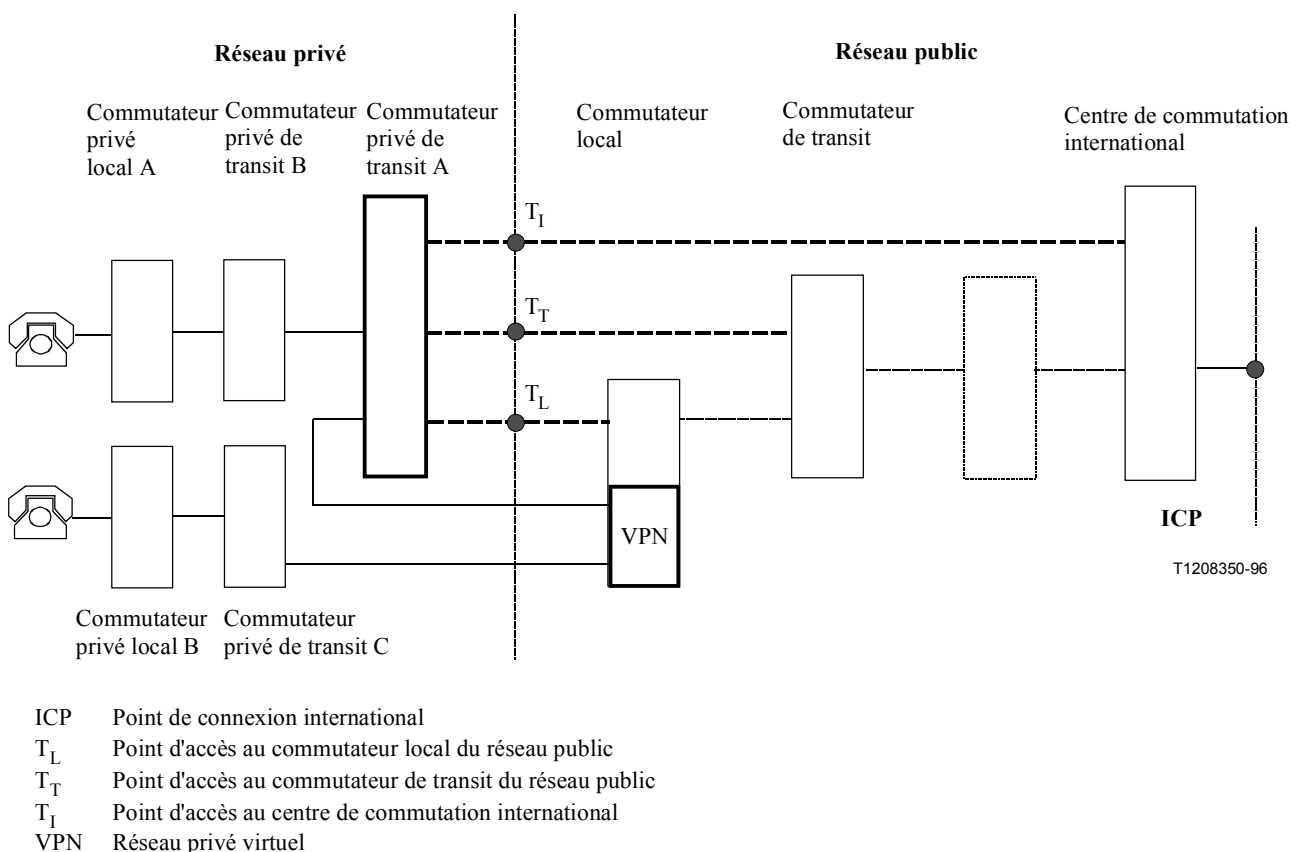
Réseau privé

Réseau public

Commutateur privé local A

Commutateur privé de transit B

Commutateur privé de transit A

Commutateur local

Commutateur de transit

Centre de commutation international

$T_I$

$T_T$

$T_L$

VPN

ICP

T1208350-96

Commutateur privé local B

Commutateur privé de transit C

ICP Point de connexion international
$T_L$ Point d'accès au commutateur local du réseau public
$T_T$ Point d'accès au commutateur de transit du réseau public
$T_I$ Point d'accès au centre de commutation international
VPN Réseau privé virtuel